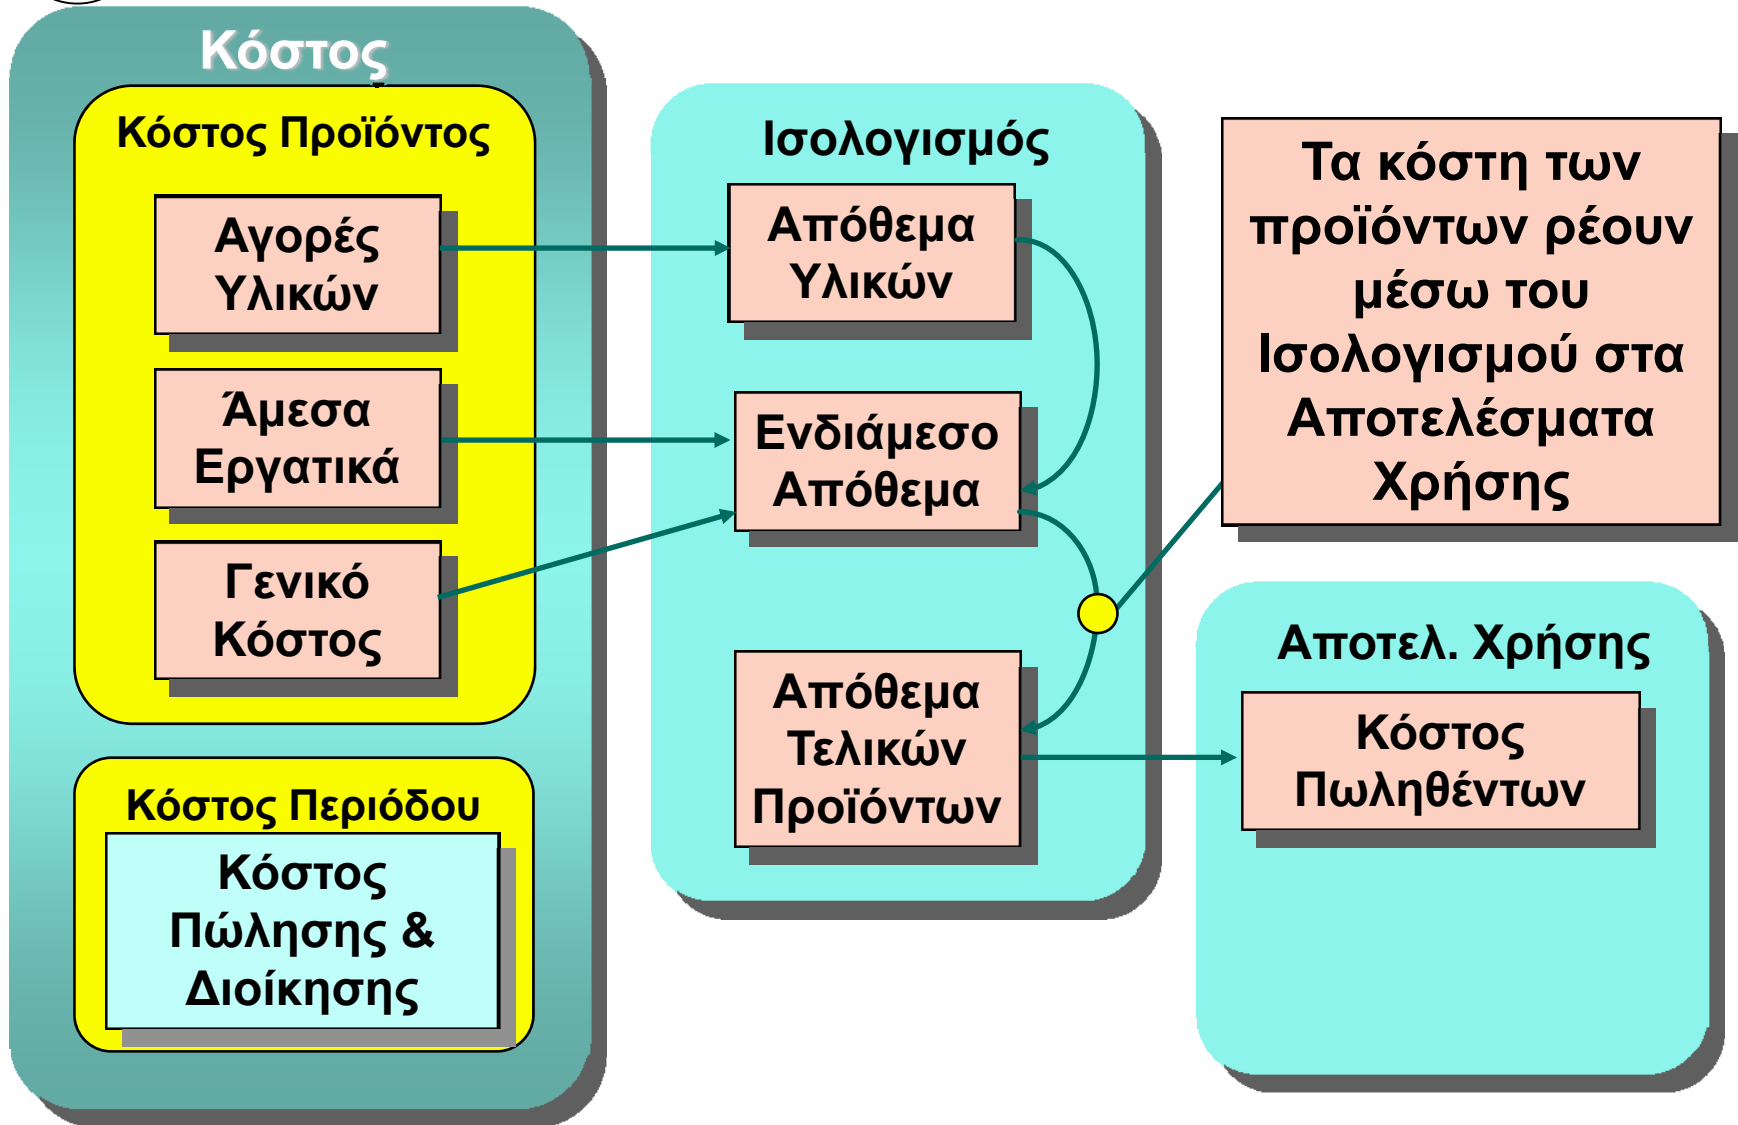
Κόστος

Κόστος Προϊόντος

Αγορές Υλικών

Άμεσα Εργατικά

Γενικό Κόστος

Κόστος Περιόδου

Κόστος Πώλησης & Διοίκησης

Ισολογισμός

Απόθεμα Υλικών

Ενδιάμεσο Απόθεμα

Απόθεμα Τελικών Προϊόντων

Τα κόστη των προϊόντων ρέουν μέσω του Ισολογισμού στα Αποτελέσματα Χρήσης

Αποτελ. Χρήσης

Κόστος Πωληθέντων